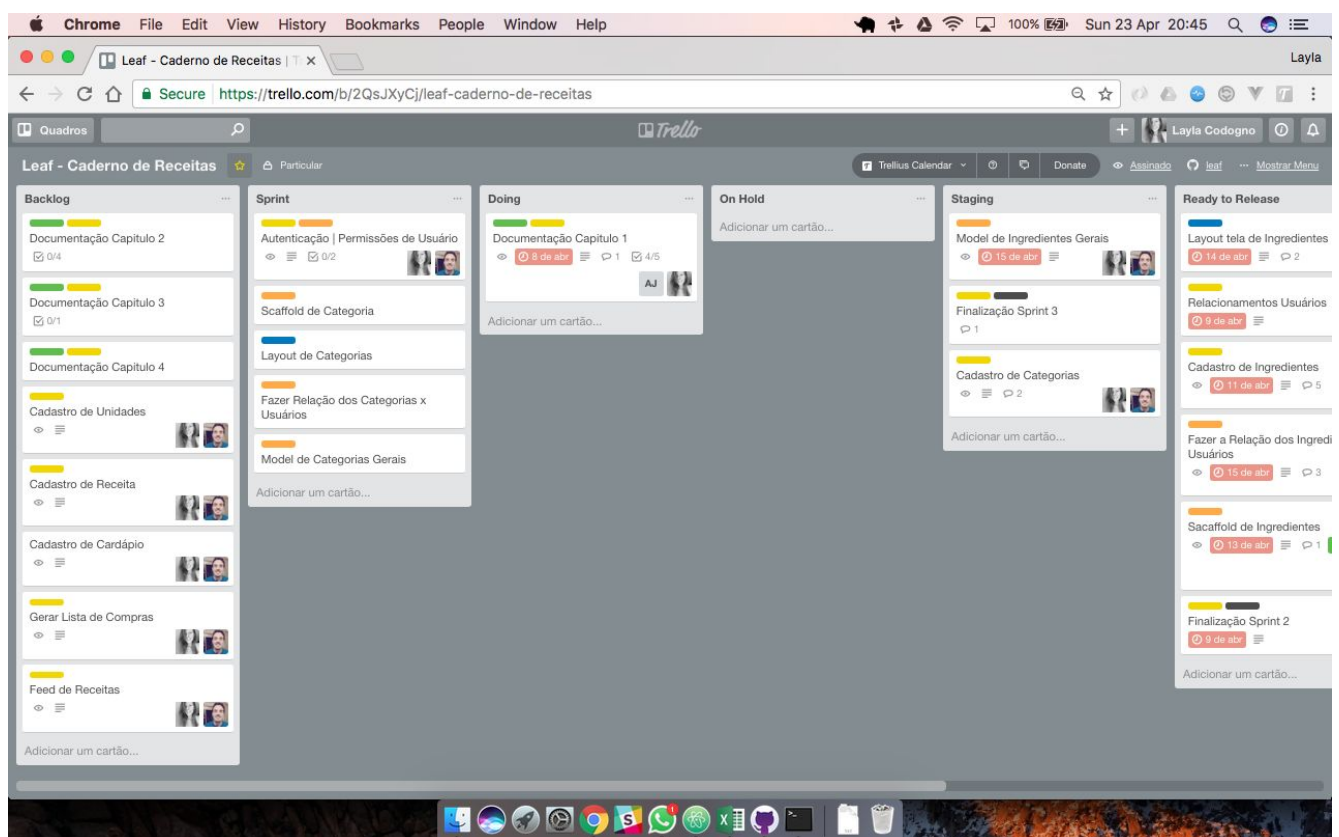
Chrome File Edit View History Bookmarks People Window Help
100% Sun 23 Apr 20:45
Leaf - Caderno de Receitas | T ×
Layla
Secure https://trello.com/b/2QsJXyCj/leaf-caderno-de-receitas
Quadros
Trello
Layla Codogno
Leaf - Caderno de Receitas
Particular
Trellius Calendar
Donate
Assinado
leaf
Mostrar Menu

Backlog
Documentação Capitulo 2
0/4
Documentação Capitulo 3
0/1
Documentação Capitulo 4
Cadastro de Unidades
Cadastro de Receita
Cadastro de Cardápio
Gerar Lista de Compras
Feed de Receitas
Adicionar um cartão...

Sprint
Autenticação | Permissões de Usuário
0/2
Scaffold de Categoria
Layout de Categorias
Fazer Relação dos Categorias x Usuários
Model de Categorias Gerais
Adicionar um cartão...

Doing
Documentação Capitulo 1
8 de abr
1
4/5
AJ
Adicionar um cartão...

On Hold
Adicionar um cartão...

Staging
Model de Ingredientes Gerais
15 de abr
Finalização Sprint 3
1
Cadastro de Categorias
2
Adicionar um cartão...

Ready to Release
Layout tela de Ingredientes
14 de abr
2
Relacionamentos Usuários
9 de abr
Cadastro de Ingredientes
11 de abr
5
Fazer a Relação dos Ingredi Usuários
15 de abr
3
Sacaffold de Ingredientes
13 de abr
1
Finalização Sprint 2
9 de abr
Adicionar um cartão...